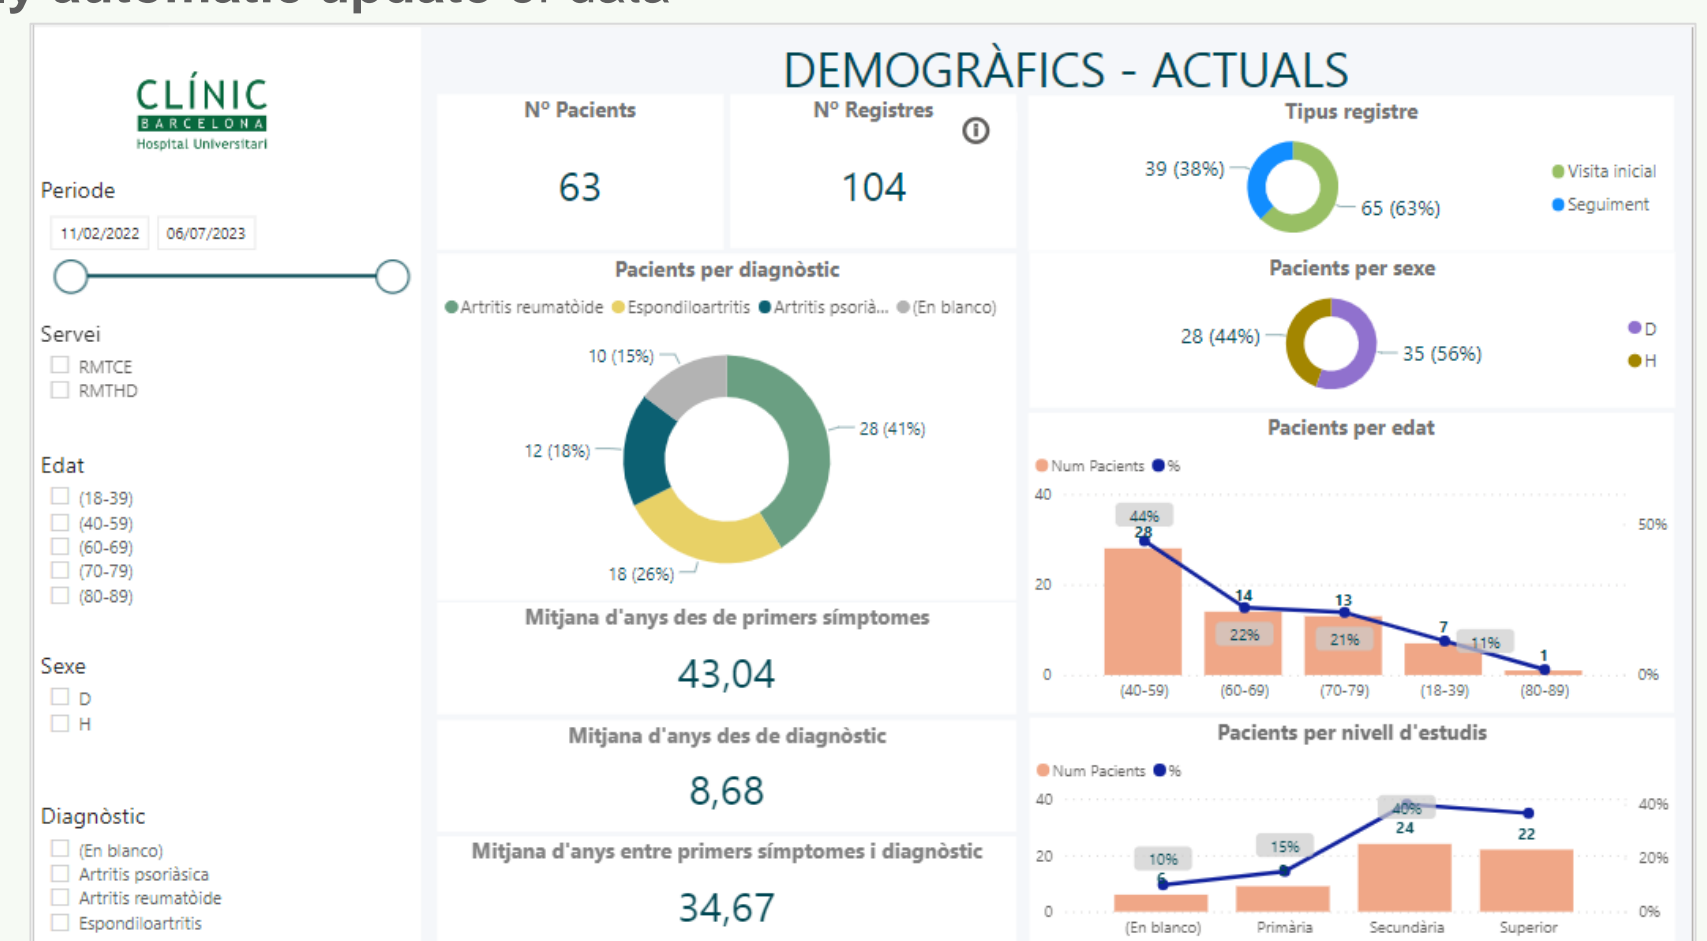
CLÍNIC
BARCELONA
Hospital Universitari

Periode
11/02/2022
06/07/2023

Servei
RMTCE
RMTHD

Edat
(18-39)
(40-59)
(60-69)
(70-79)
(80-89)

Sexe
D
H

Diagnòstic
(En blanco)
Artritis psoriàsica
Artritis reumatòide
Espondiloartritis

DEMOGRÀFICS - ACTUALS

Nº Pacients
63

Nº Registres
104

Tipus registre
39 (38%)
65 (63%)
Visita inicial
Seguiment

Pacients per diagnòstic
Artritis reumatòide
Espondiloartritis
Artritis psorià...
(En blanco)
10 (15%)
28 (41%)
12 (18%)
18 (26%)

Pacients per sexe
28 (44%)
35 (56%)
D
H

Pacients per edat
Num Pacients
%
40
20
0
50%
0%
44%
28
14
22%
13
21%
7
11%
1
(40-59)
(60-69)
(70-79)
(18-39)
(80-89)

Mitjana d'anys des de primers símptomes
43,04

Mitjana d'anys des de diagnòstic
8,68

Mitjana d'anys entre primers símptomes i diagnòstic
34,67

Pacients per nivell d'estudis
Num Pacients
%
40
20
0
40%
20%
0%
10%
6
15%
40%
24
22
(En blanco)
Primària
Secundària
Superior